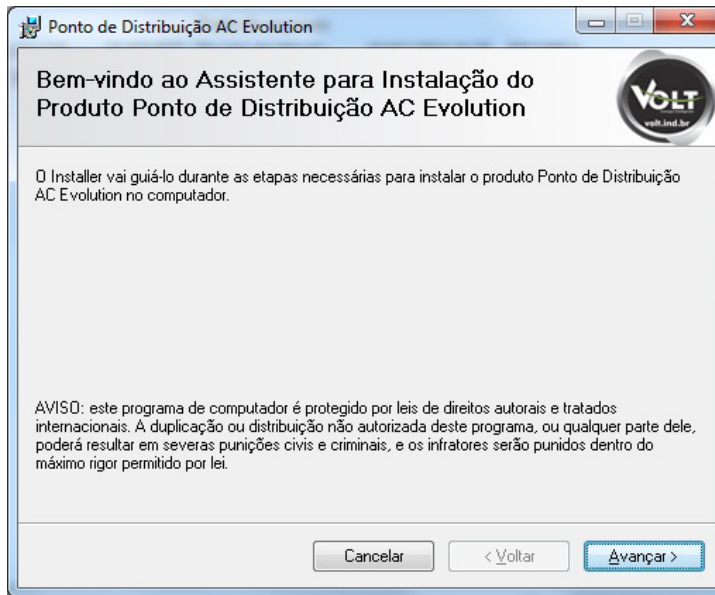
Ponto de Distribuição AC Evolution

Bem-vindo ao Assistente para Instalação do Produto Ponto de Distribuição AC Evolution

VOLT
volt.ind.br

O Installer vai guiá-lo durante as etapas necessárias para instalar o produto Ponto de Distribuição AC Evolution no computador.

AVISO: este programa de computador é protegido por leis de direitos autorais e tratados internacionais. A duplicação ou distribuição não autorizada deste programa, ou qualquer parte dele, poderá resultar em severas punições civis e criminais, e os infratores serão punidos dentro do máximo rigor permitido por lei.

Cancelar | < Voltar | Avançar >